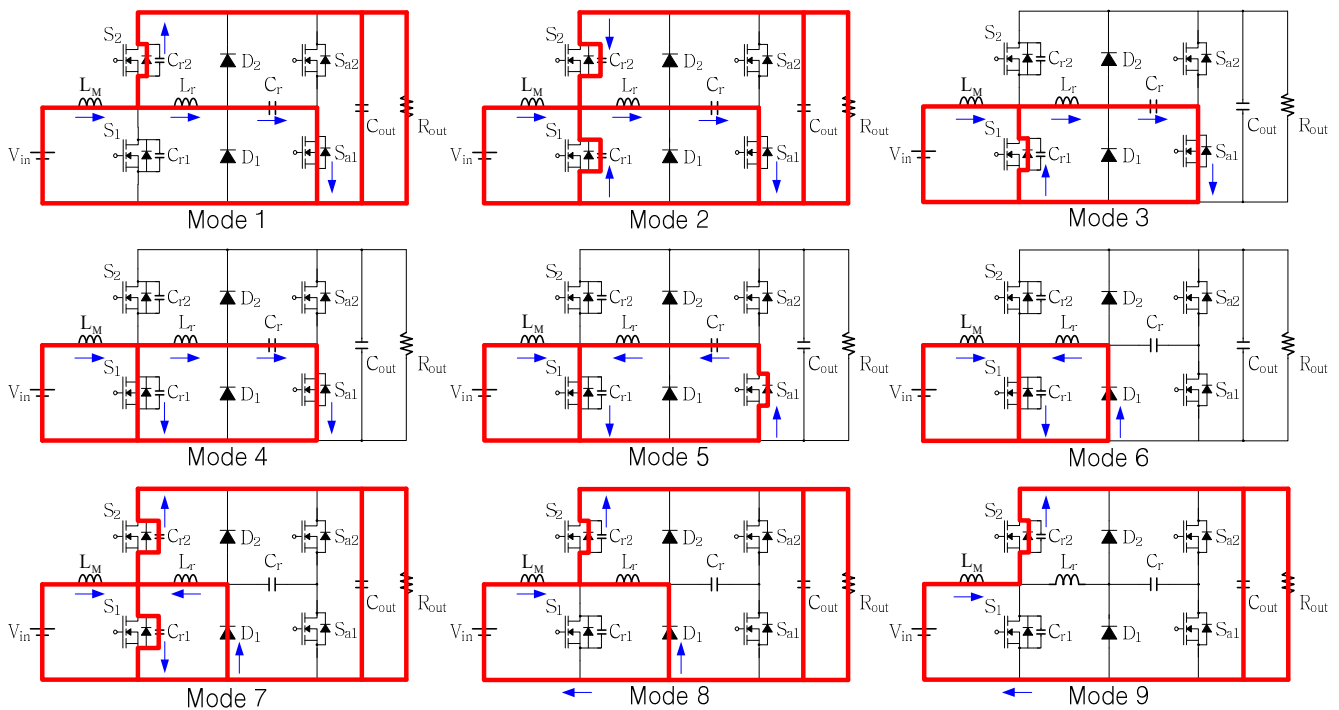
$S_2$ $C_{r2}$ $D_2$ $S_{a2}$ $L_M$ $L_r$ $C_r$ $C_{out}$ $R_{out}$ $V_{in}$ $S_1$ $C_{r1}$ $D_1$ $S_{a1}$
Mode 1

$S_2$ $C_{r2}$ $D_2$ $S_{a2}$ $L_M$ $L_r$ $C_r$ $C_{out}$ $R_{out}$ $V_{in}$ $S_1$ $C_{r1}$ $D_1$ $S_{a1}$
Mode 2

$S_2$ $C_{r2}$ $D_2$ $S_{a2}$ $L_M$ $L_r$ $C_r$ $C_{out}$ $R_{out}$ $V_{in}$ $S_1$ $C_{r1}$ $D_1$ $S_{a1}$
Mode 3

$S_2$ $C_{r2}$ $D_2$ $S_{a2}$ $L_M$ $L_r$ $C_r$ $C_{out}$ $R_{out}$ $V_{in}$ $S_1$ $C_{r1}$ $D_1$ $S_{a1}$
Mode 4

$S_2$ $C_{r2}$ $D_2$ $S_{a2}$ $L_M$ $L_r$ $C_r$ $C_{out}$ $R_{out}$ $V_{in}$ $S_1$ $C_{r1}$ $D_1$ $S_{a1}$
Mode 5

$S_2$ $C_{r2}$ $D_2$ $S_{a2}$ $L_M$ $L_r$ $C_r$ $C_{out}$ $R_{out}$ $V_{in}$ $S_1$ $C_{r1}$ $D_1$ $S_{a1}$
Mode 6

$S_2$ $C_{r2}$ $D_2$ $S_{a2}$ $L_M$ $L_r$ $C_r$ $C_{out}$ $R_{out}$ $V_{in}$ $S_1$ $C_{r1}$ $D_1$ $S_{a1}$
Mode 7

$S_2$ $C_{r2}$ $D_2$ $S_{a2}$ $L_M$ $L_r$ $C_r$ $C_{out}$ $R_{out}$ $V_{in}$ $S_1$ $C_{r1}$ $D_1$ $S_{a1}$
Mode 8

$S_2$ $C_{r2}$ $D_2$ $S_{a2}$ $L_M$ $L_r$ $C_r$ $C_{out}$ $R_{out}$ $V_{in}$ $S_1$ $C_{r1}$ $D_1$ $S_{a1}$
Mode 9